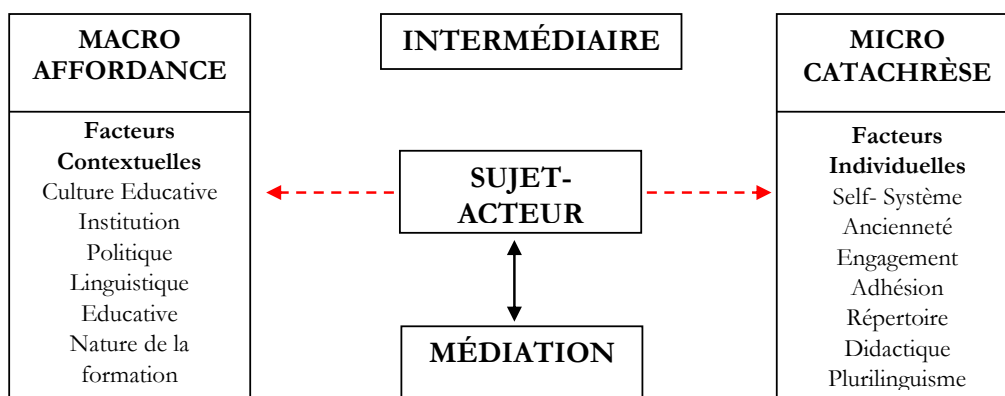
MACRO AFFORDANCE

Facteurs Contextuelles
Culture Educative
Institution
Politique
Linguistique
Educative
Nature de la formation

INTERMÉDIAIRE

SUJET-ACTEUR

MÉDIATION

MICRO CATACHRÈSE

Facteurs Individuelles
Self- Système
Ancienneté
Engagement
Adhésion
Répertoire
Didactique
Plurilinguisme